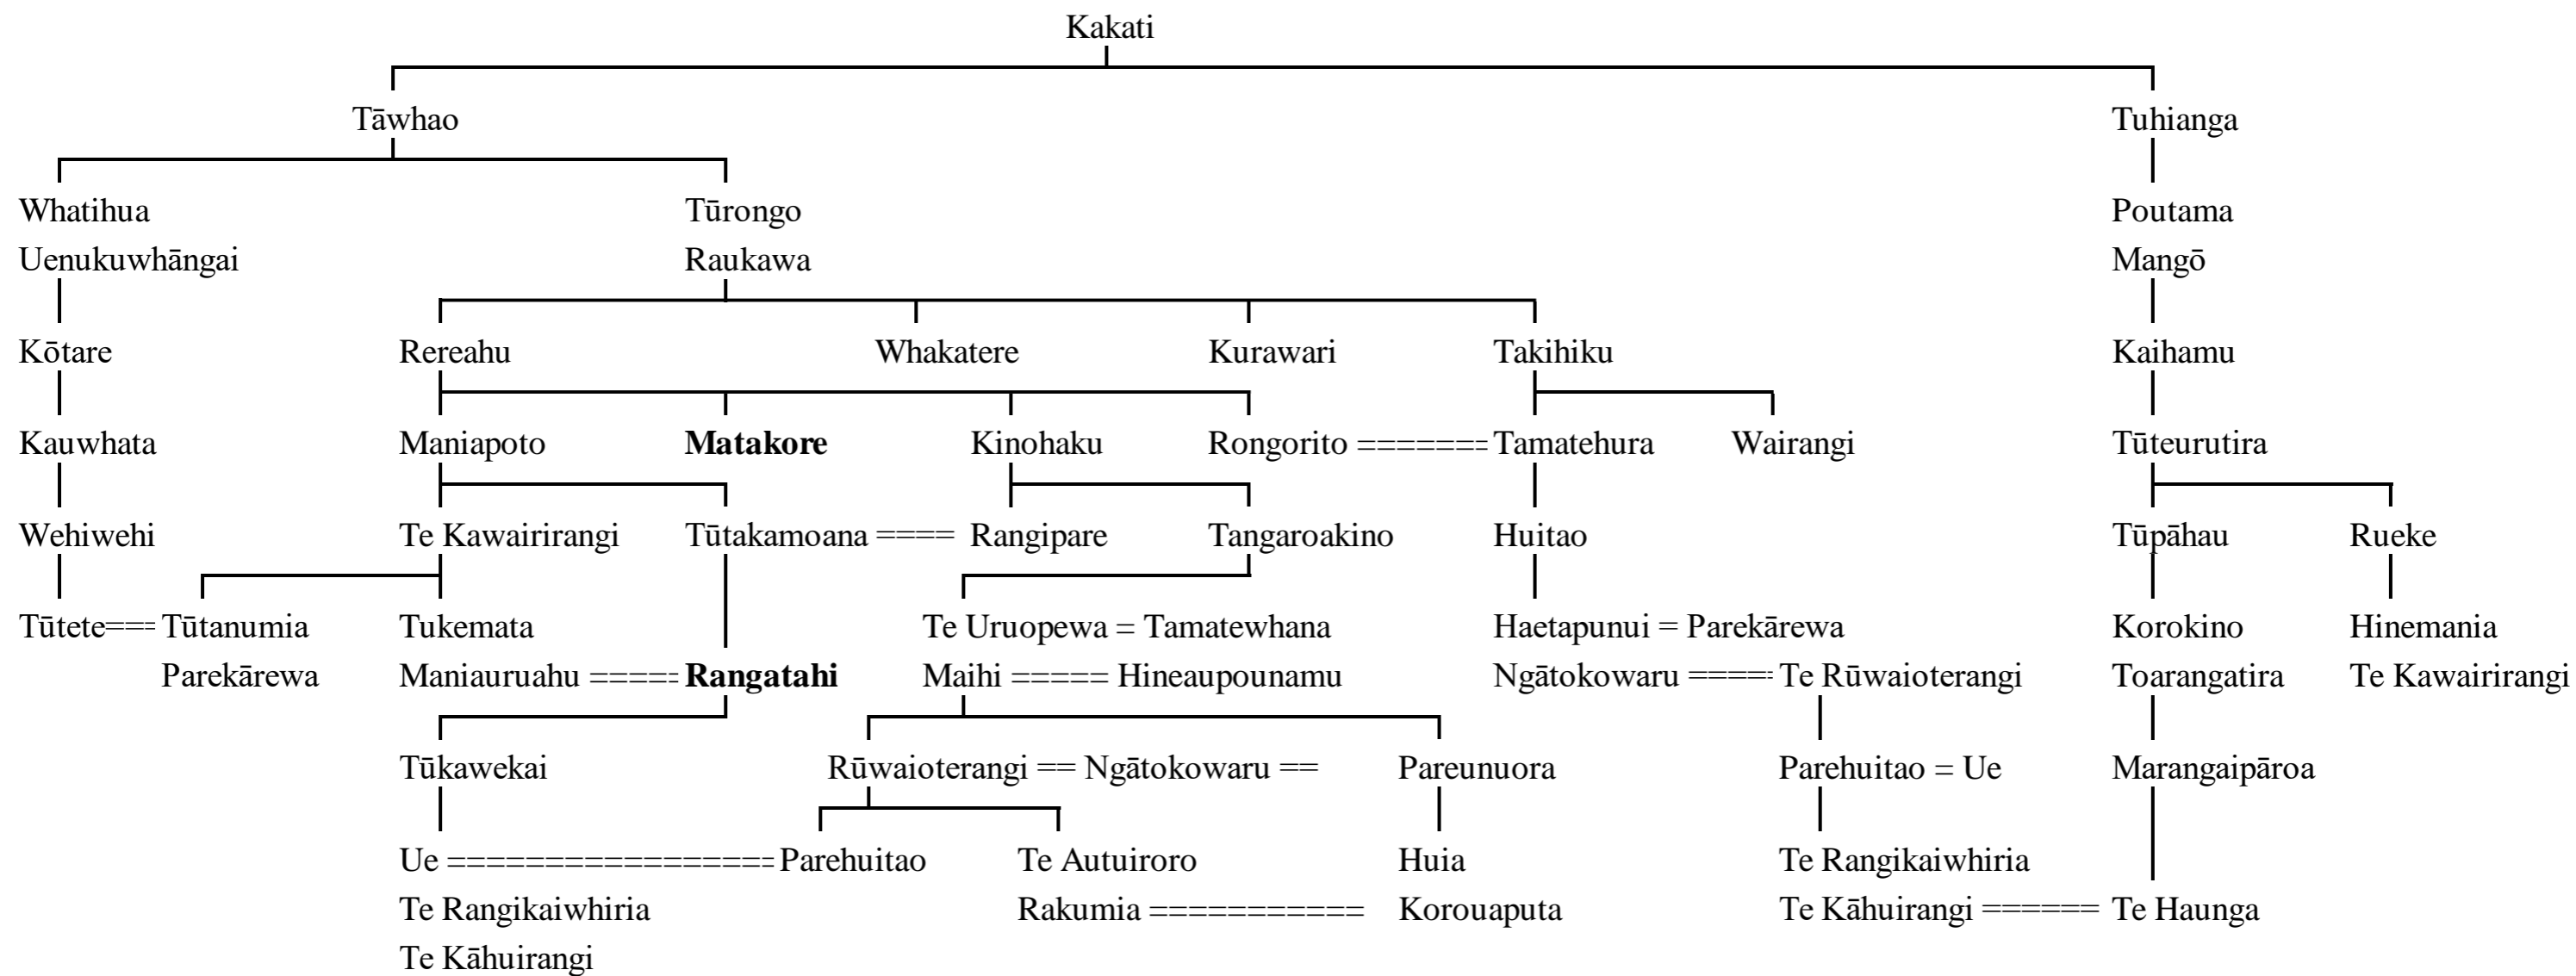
Kakati

Tāwhao

Tuhianga

Whatihua
Uenukuwhāngai

Tūrongo
Raukawa

Poutama
Mangō

Kōtare

Rereahu

Whakatere

Kurawari

Takihiku

Kaihamu

Kauwhata

Maniapoto

**Matakore**

Kinohaku

Rongorito ======= Tamatehura

Wairangi

Tūteurutira

Wehiwehi

Te Kawairirangi

Tūtakamoana ==== Rangipare

Tangaroakino

Huitao

Tūpāhau

Rueke

Tūtete=== Tūtanumia
Parekārewa

Tukemata
Maniauruahu ===== **Rangatahi**

Te Uruopewa = Tamatewhana
Maihi ===== Hineaupounamu

Haetapunui = Parekārewa
Ngātokowaru ==== Te Rūwaioterangi

Korokino
Toarangatira

Hinemania
Te Kawairirangi

Tūkawekai

Rūwaioterangi == Ngātokowaru ==

Pareunuora

Parehuitao = Ue

Marangaipāroa

Ue ================ Parehuitao
Te Rangikaiwhiria
Te Kāhuirangi

Te Autuiroro
Rakumia ===========

Huia
Korouaputa

Te Rangikaiwhiria
Te Kāhuirangi ====== Te Haunga